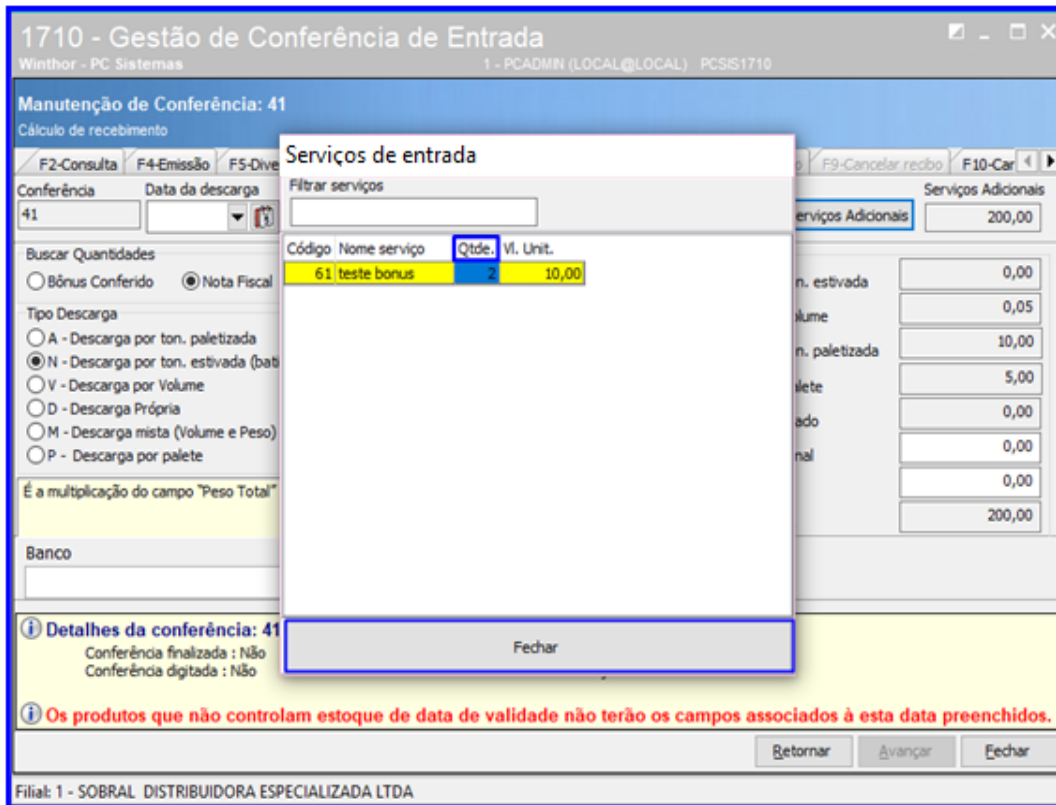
1710 - Gestão de Conferência de Entrada
Winthor - PC Sistemas
1 - PCADMIN (LOCAL@LOCAL) PCSIS1710

Manutenção de Conferência: 41
Cálculo de recebimento

F2-Consulta | F4-Emissão | F5-Dive | o | F9-Cancelar recibo | F10-Car

Conferência
41
Data da descarga

Serviços Adicionais
erviços Adicionais
200,00

Buscar Quantidades
Bônus Conferido
Nota Fiscal

Tipo Descarga
A - Descarga por ton. paletizada
N - Descarga por ton. estivada (bati
V - Descarga por Volume
D - Descarga Própria
M - Descarga mista (Volume e Peso)
P - Descarga por palete

É a multiplicação do campo "Peso Total"

Banco

n. estivada 0,00
lume 0,05
n. paletizada 10,00
lete 5,00
ado 0,00
nal 0,00
0,00
200,00

Serviços de entrada
Filtrar serviços

| Código | Nome serviço | Qtde. | Vl. Unit. |
|---|---|---|---|
| 61 | teste bonus | 2 | 10,00 |

Fechar

Detalhes da conferência: 41
Conferência finalizada : Não
Conferência digitada : Não

Os produtos que não controlam estoque de data de validade não terão os campos associados à esta data preenchidos.

Retornar | Avançar | Fechar

Filial: 1 - SOBRAL DISTRIBUIDORA ESPECIALIZADA LTDA